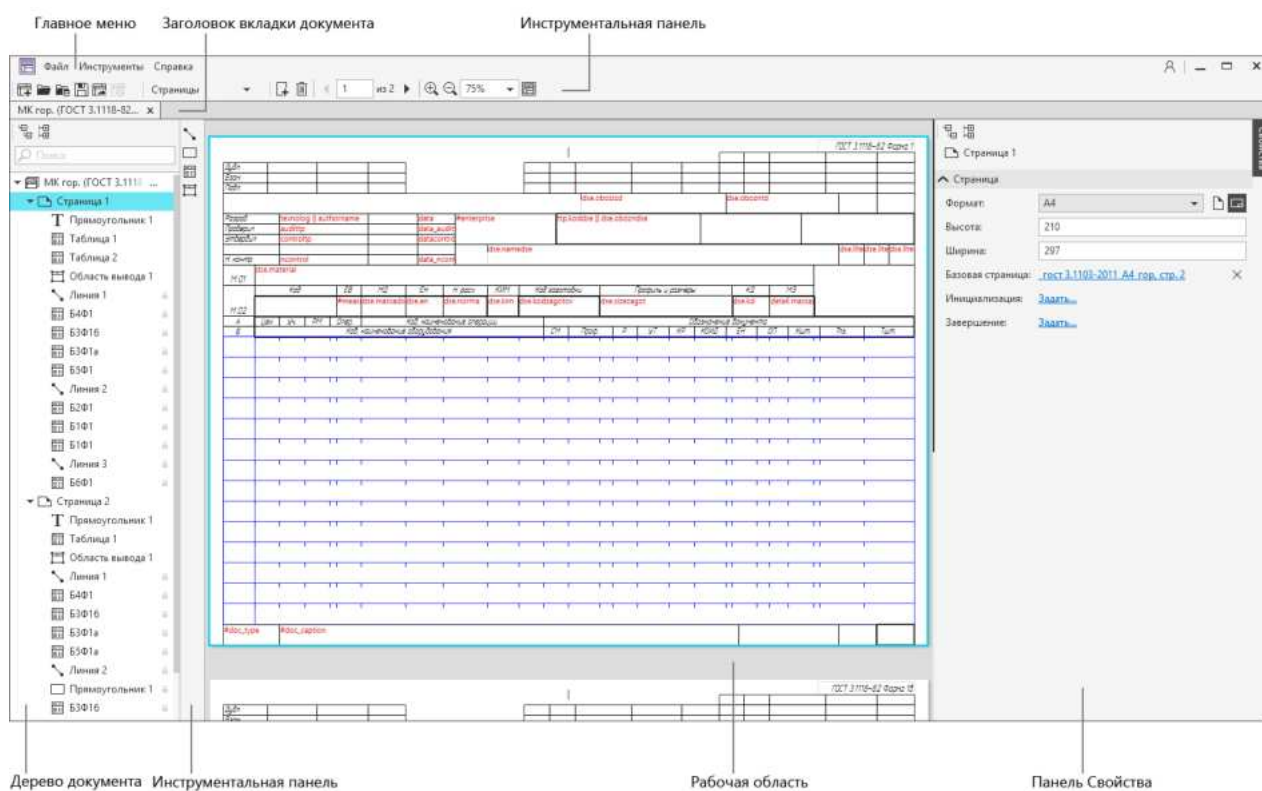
Главное меню Заголовок вкладки документа Инструментальная панель

Файл Инструменты Справка

Страницы 1 из 2 75%

МК гор. (ГОСТ 3.1118-82... ×

Поиск

МК гор. (ГОСТ 3.111...
Страница 1
Прямоугольник 1
Таблица 1
Таблица 2
Область вывода 1
Линия 1
Б4Ф1
Б3Ф16
Б3Ф1а
Б5Ф1
Линия 2
Б2Ф1
Б1Ф1
Б1Ф1
Линия 3
Б6Ф1
Страница 2
Прямоугольник 1
Таблица 1
Область вывода 1
Линия 1
Б4Ф1
Б3Ф16
Б3Ф1а
Б5Ф1а
Линия 2
Прямоугольник 1
Б3Ф16

ГОСТ 3.1118-82 Форма 1

Дубл.
Взам.
Подл.

Разраб. technolog || authorname data #enterprise
Проверил auditfp data_audit
Утвердил controlfp datacontrol
Н. контр. ncontrol data_ncontrol
dse.material
М 01
М 02

#doc_type #doc_caption

ГОСТ 3.1118-82 Форма 1б

Страница 1
Страница
Формат: А4
Высота: 210
Ширина: 297
Базовая страница: гост 3.1103-2011 А4 гор. стр. 2
Инициализация: Задать...
Завершение: Задать...

Дерево документа Инструментальная панель Рабочая область Панель Свойства